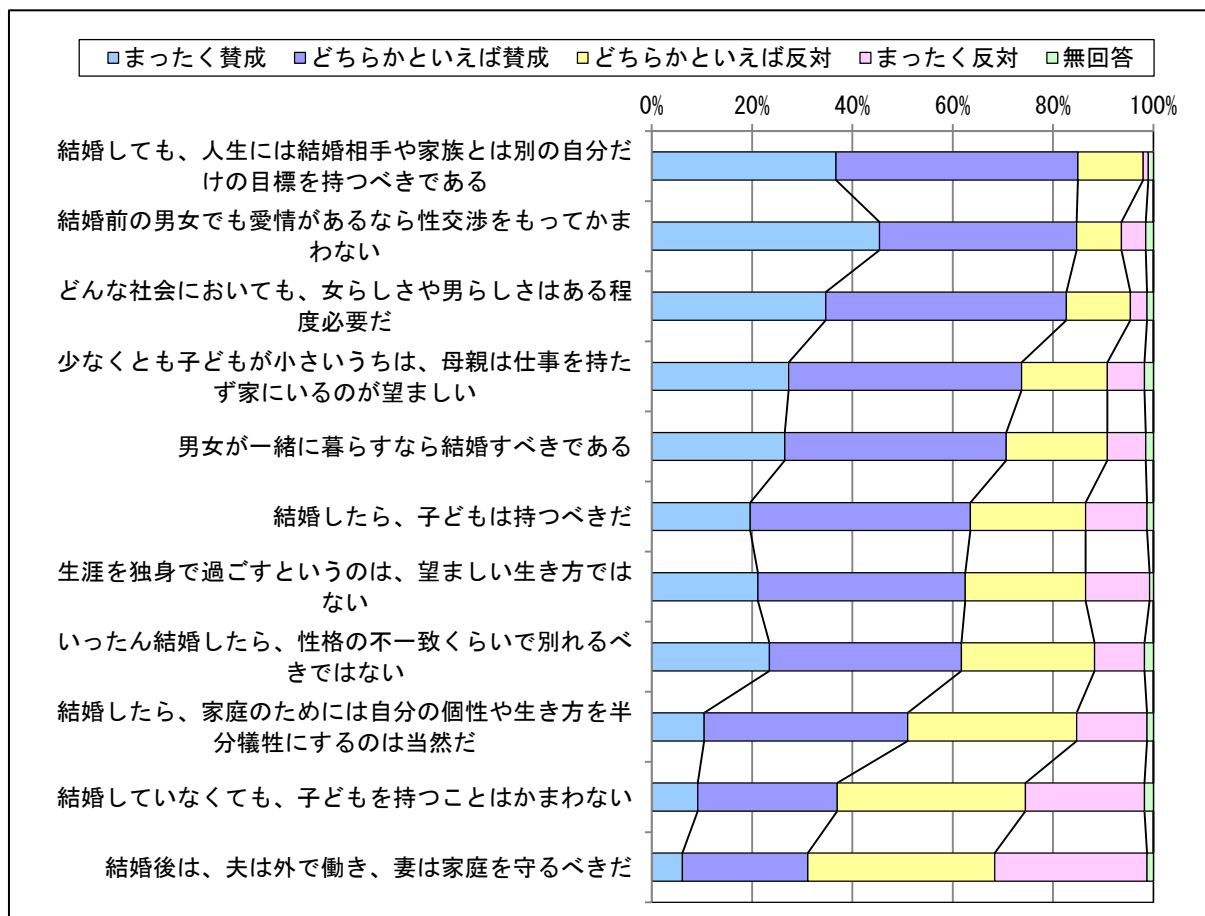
□まったく賛成 □どちらかといえば賛成 □どちらかといえば反対 □まったく反対 □無回答

0% 20% 40% 60% 80% 100%

結婚しても、人生には結婚相手や家族とは別の自分だけの目標を持つべきである

結婚前の男女でも愛情があるなら性交渉をもってかまわない

どんな社会においても、女らしさや男らしさはある程度必要だ

少なくとも子どもが小さいうちは、母親は仕事を持たず家にいるのが望ましい

男女が一緒に暮らすなら結婚すべきである

結婚したら、子どもは持つべきだ

生涯を独身で過ごすというのは、望ましい生き方ではない

いったん結婚したら、性格の不一致くらいで別れるべきではない

結婚したら、家庭のためには自分の個性や生き方を半分犠牲にするのは当然だ

結婚していなくても、子どもを持つことはかまわない

結婚後は、夫は外で働き、妻は家庭を守るべきだ